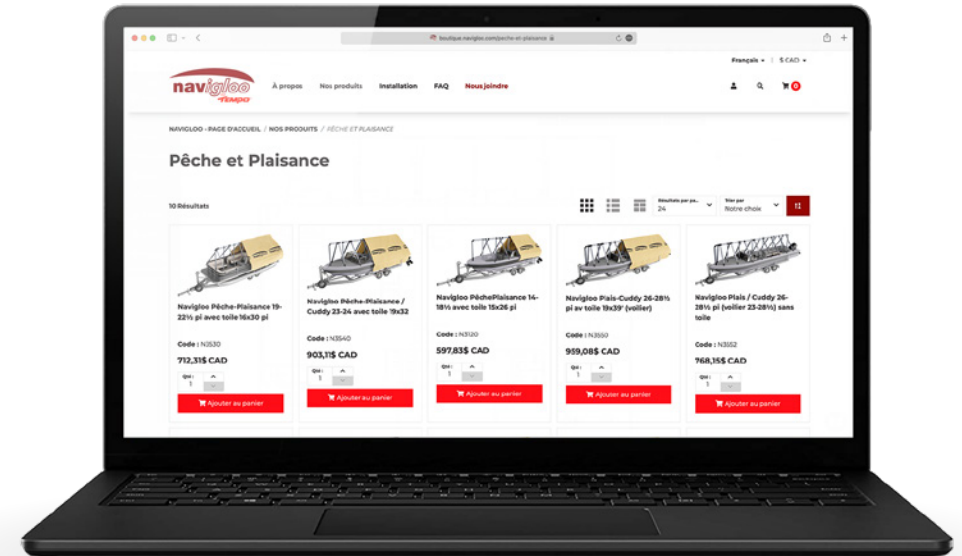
boutique.navigloo.com/peche-et-plaisance

Français ▾ | $ CAD ▾

navigloo tempo

À propos Nos produits Installation FAQ Nous joindre

0

NAVIGLOO - PAGE D'ACCUEIL / NOS PRODUITS / PÊCHE ET PLAISANCE

Pêche et Plaisance

10 Résultats

Résultats par pa... 24

Trier par Notre choix

Navigloo Pêche-Plaisance 19-22½ pi avec toile 16x30 pi

Code : N3530

712,31$ CAD

Qté : 1

Ajouter au panier

Navigloo Pêche-Plaisance / Cuddy 23-24 avec toile 19x32

Code : N3540

903,11$ CAD

Qté : 1

Ajouter au panier

Navigloo PêchePlaisance 14-18½ avec toile 15x26 pi

Code : N3120

597,83$ CAD

Qté : 1

Ajouter au panier

Navigloo Plais-Cuddy 26-28½ pi av toile 19x39' (voilier)

Code : N3550

959,08$ CAD

Qté : 1

Ajouter au panier

Navigloo Plais / Cuddy 26-28½ pi (voilier 23-28½) sans toile

Code : N3552

768,15$ CAD

Qté : 1

Ajouter au panier